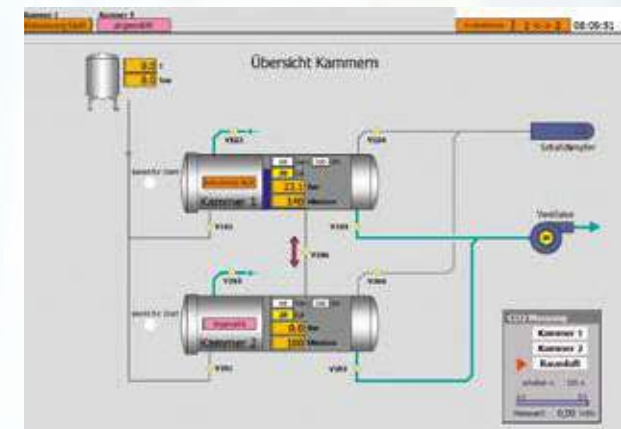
Kammer 1
Kammer 2
abgesenkt
08:09:51
Übersicht Kammern
0.0
0.0
bar
V103
V104
Schalldämpfer
Kammer 1
23.1
140
Minuten
Ventilator
V101
V102
V106
V203
V204
Kammer 2
0.0
100
Minuten
V201
V202
CO2 Messung
Kammer 1
Kammer 2
Raumluft
0,00 Vol%